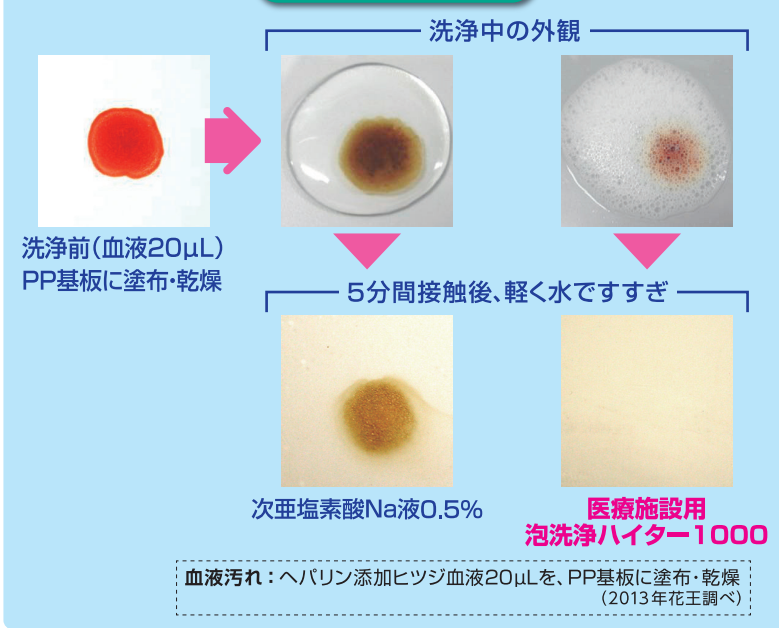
洗浄中の外観

洗浄前（血液20μL）
PP基板に塗布・乾燥

5分間接触後、軽く水ですすぎ

次亜塩素酸Na液0.5%

医療施設用
泡洗浄ハイター1000

血液汚れ：ヘパリン添加ヒツジ血液20μLを、PP基板に塗布・乾燥
（2013年花王調べ）